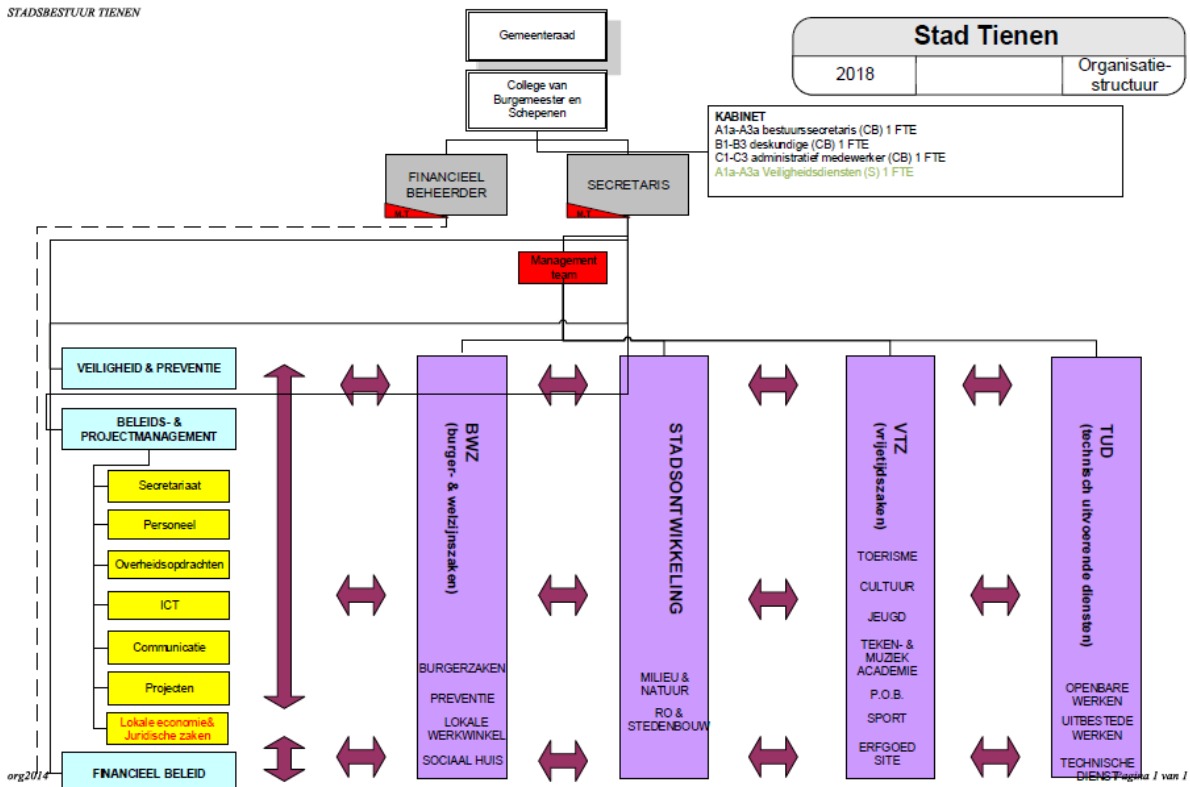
STADSBESTUUR TIENEN

Gemeenteraad

College van Burgemeester en Schepenen

| Stad Tienen | | |
|---|---|---|
| 2018 | | Organisatie-structuur |

KABINET
A1a-A3a bestuurssecretaris (CB) 1 FTE
B1-B3 deskundige (CB) 1 FTE
C1-C3 administratief medewerker (CB) 1 FTE
A1a-A3a Veiligheidsdiensten (S) 1 FTE

FINANCIEEL BEHEERDER
M.T

SECRETARIS
M.T

Management team

VEILIGHEID & PREVENTIE

BELEIDS- & PROJECTMANAGEMENT

Secretariaat

Personeel

Overheidsopdrachten

ICT

Communicatie

Projecten

Lokale economie& Juridische zaken

FINANCIEEL BELEID

BWZ
(burger- & welzijnszaken)

BURGERZAKEN
PREVENTIE
LOKALE WERKWINKEL
SOCIAAL HUIS

STADSONTWIKKELING

MILIEU & NATUUR
RO & STEDENBOUW

VTZ
(vrijetijdszaken)

TOERISME
CULTUUR
JEUGD
TEKEN- & MUZIEK ACADEMIE
P.O.B.
SPORT
ERFGOED SITE

TUD
(technisch uitvoerende diensten)

OPENBARE WERKEN
UITBESTEDE WERKEN
TECHNISCHE DIENST

org2014

Pagina 1 van 1